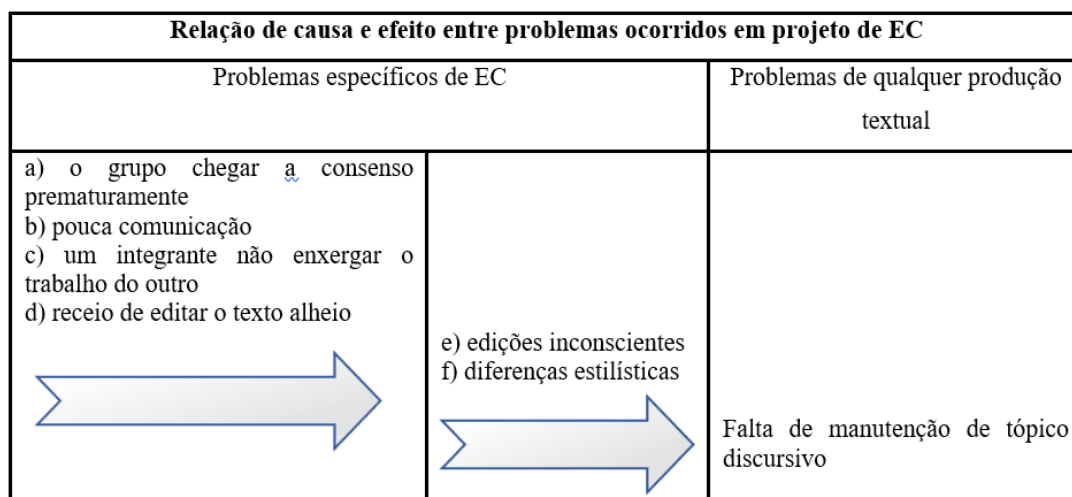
| Relação de causa e efeito entre problemas ocorridos em projeto de EC | | |
|---|---|---|
| Problemas específicos de EC | | Problemas de qualquer produção textual |
| a) o grupo chegar a consenso prematuramente<br>b) pouca comunicação<br>c) um integrante não enxergar o trabalho do outro<br>d) receio de editar o texto alheio | e) edições inconscientes<br>f) diferenças estilísticas | Falta de manutenção de tópico discursivo |